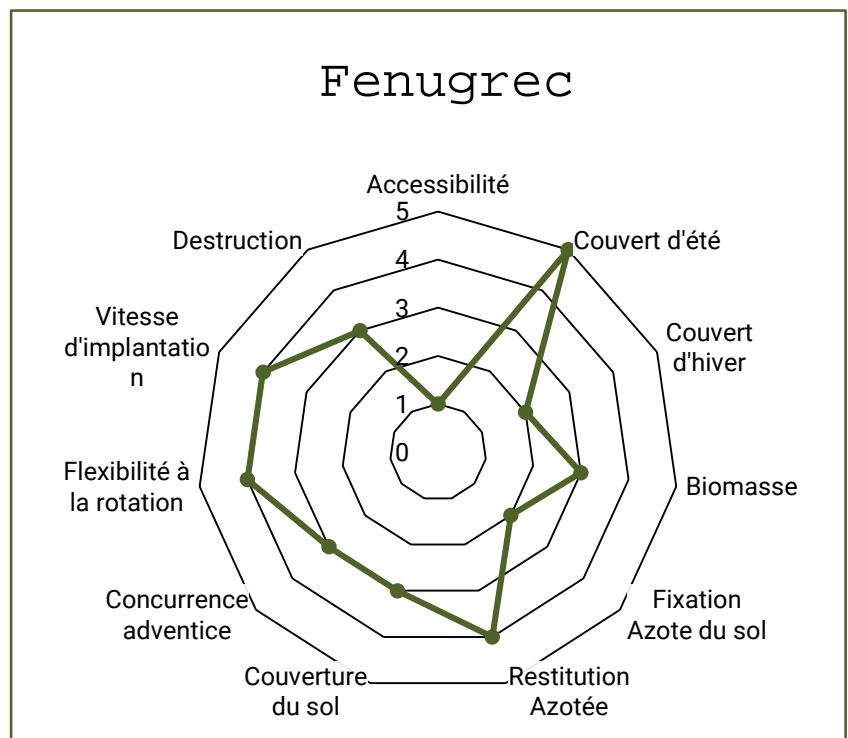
Fenugrec

Accessibilité
Couvert d'été
Couvert d'hiver
Biomasse
Fixation Azote du sol
Restitution Azotée
Couverture du sol
Concurrence adventice
Flexibilité à la rotation
Vitesse d'implantatio n
Destruction

5
4
3
2
1
0